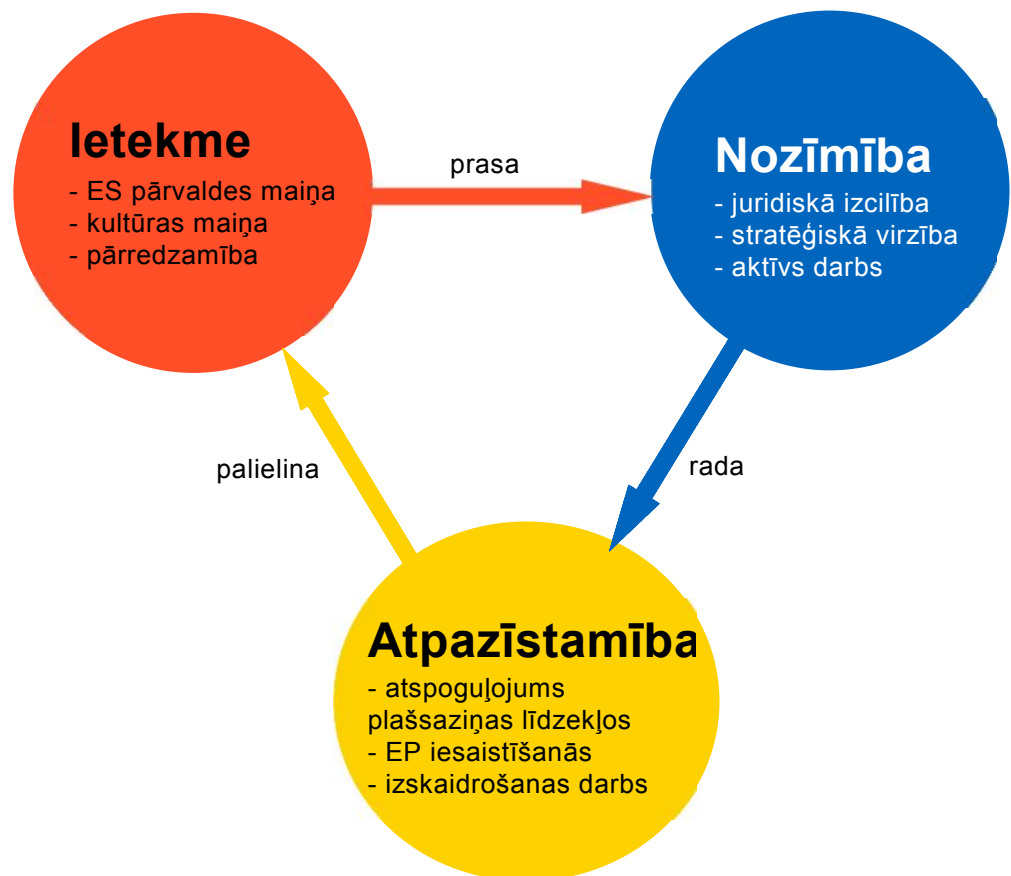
Ietekme
- ES pārvaldes maiņa
- kultūras maiņa
- pārredzamība

prasa

Nozīmība
- juridiskā izcilība
- stratēģiskā virzība
- aktīvs darbs

rada

palielina

Atpazīstamība
- atspoguļojums plašsaziņas līdzekļos
- EP iesaistīšanās
- izskaidrošanas darbs